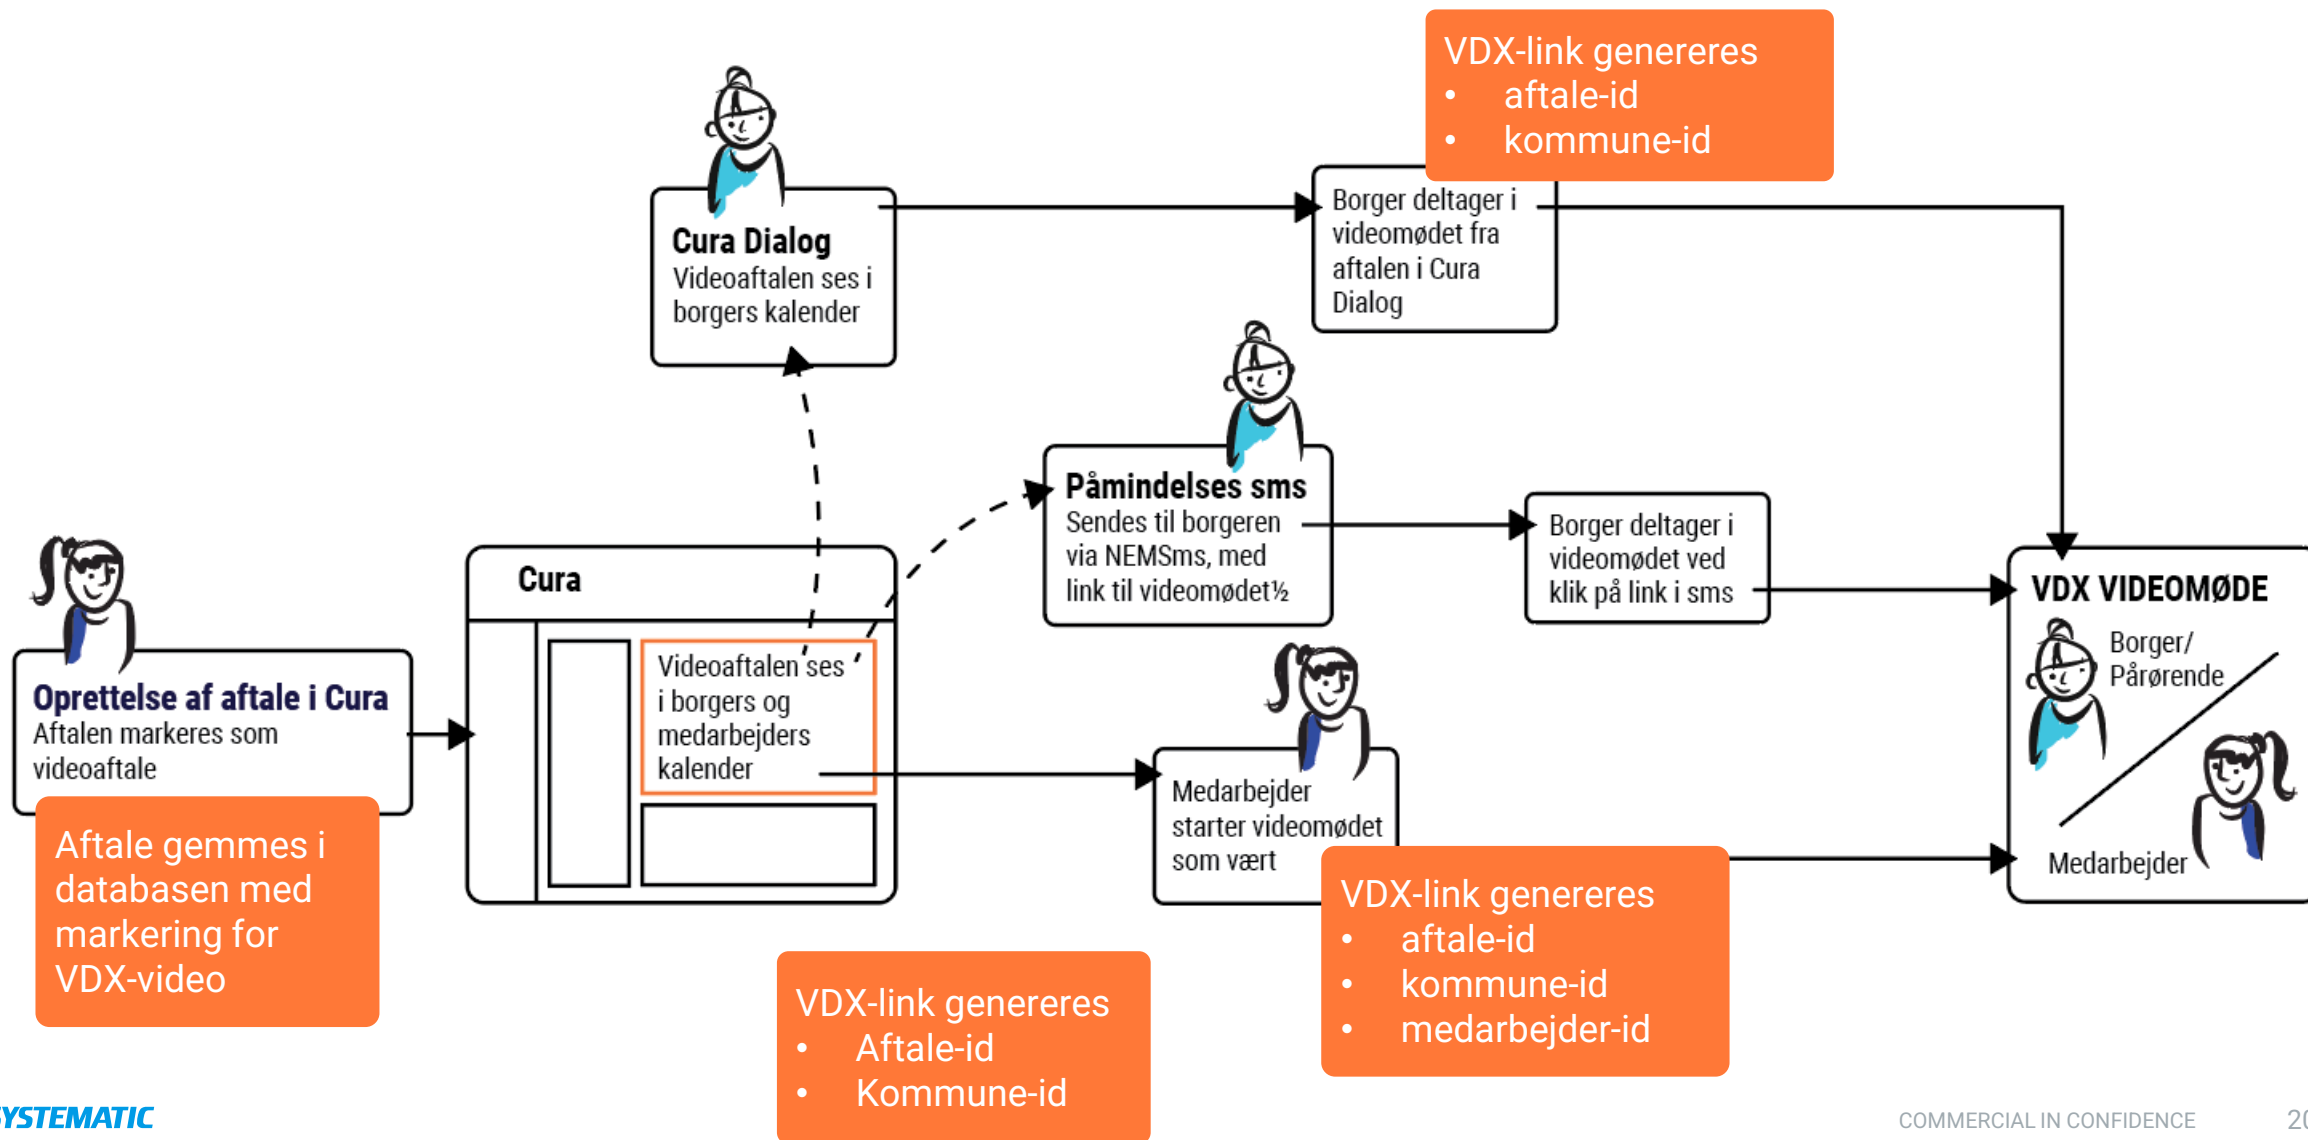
VDX-link genereres
• aftale-id
• kommune-id

Cura Dialog
Videoaftalen ses i borgers kalender

Borger deltager i videomødet fra aftalen i Cura Dialog

Påmindelses sms
Sendes til borgeren via NEMSms, med link til videomødet½

Borger deltager i videomødet ved klik på link i sms

VDX VIDEOMØDE
Borger/ Pårørende
Medarbejder

Oprettelse af aftale i Cura
Aftalen markeres som videoaftale

Aftale gemmes i databasen med markering for VDX-video

Cura
Videoaftalen ses i borgers og medarbejders kalender

Medarbejder starter videomødet som vært

VDX-link genereres
• aftale-id
• kommune-id
• medarbejder-id

VDX-link genereres
• Aftale-id
• Kommune-id

SYSTEMATIC

COMMERCIAL IN CONFIDENCE

20